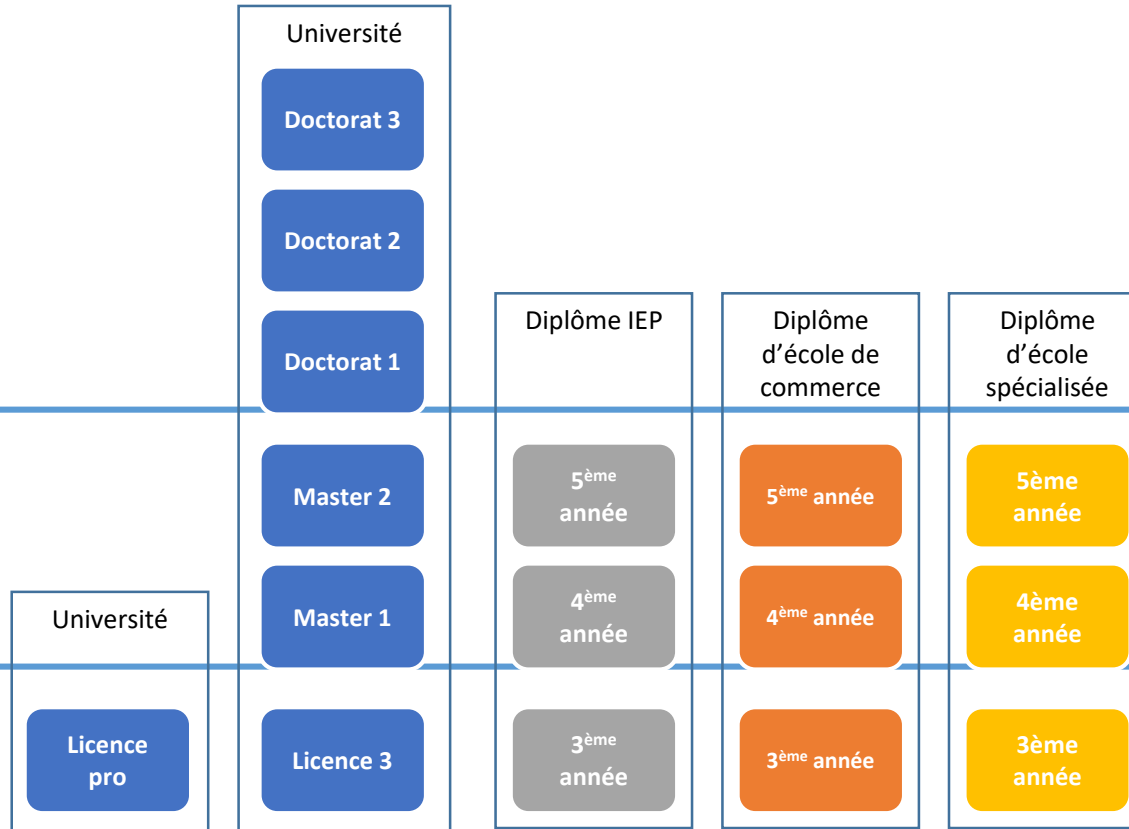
Université

Doctorat 3

Doctorat 2

Doctorat 1

Master 2

Master 1

Licence 3

Université

Licence pro

Diplôme IEP

$5^{ème}$ année

$4^{ème}$ année

$3^{ème}$ année

Diplôme d'école de commerce

$5^{ème}$ année

$4^{ème}$ année

$3^{ème}$ année

Diplôme d'école spécialisée

5ème année

4ème année

3ème année